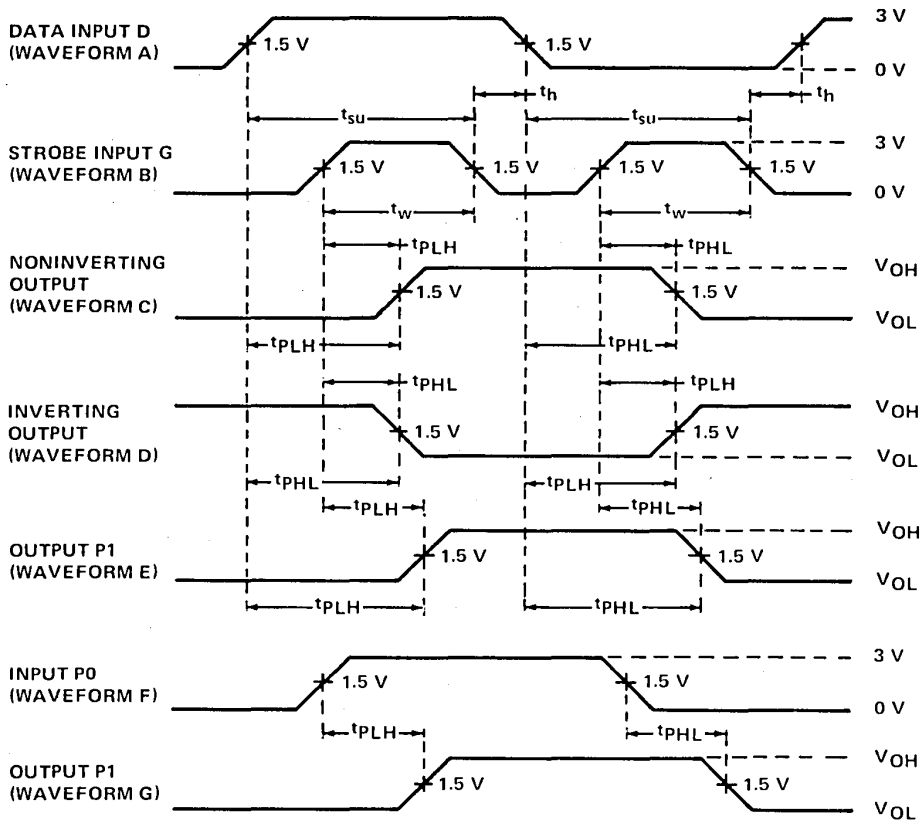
DATA INPUT D (WAVEFORM A)

1.5 V

1.5 V

3 V

0 V

$t_{su}$

$t_h$

$t_{su}$

$t_h$

STROBE INPUT G (WAVEFORM B)

1.5 V

1.5 V

1.5 V

1.5 V

3 V

0 V

$t_w$

$t_w$

$t_{PLH}$

$t_{PHL}$

NONINVERTING OUTPUT (WAVEFORM C)

1.5 V

1.5 V

$V_{OH}$

$V_{OL}$

$t_{PLH}$

$t_{PHL}$

$t_{PHL}$

$t_{PLH}$

INVERTING OUTPUT (WAVEFORM D)

1.5 V

1.5 V

$V_{OH}$

$V_{OL}$

$t_{PHL}$

$t_{PLH}$

$t_{PLH}$

$t_{PHL}$

OUTPUT P1 (WAVEFORM E)

1.5 V

1.5 V

$V_{OH}$

$V_{OL}$

$t_{PLH}$

$t_{PHL}$

INPUT P0 (WAVEFORM F)

1.5 V

1.5 V

3 V

0 V

$t_{PLH}$

$t_{PHL}$

OUTPUT P1 (WAVEFORM G)

1.5 V

1.5 V

$V_{OH}$

$V_{OL}$